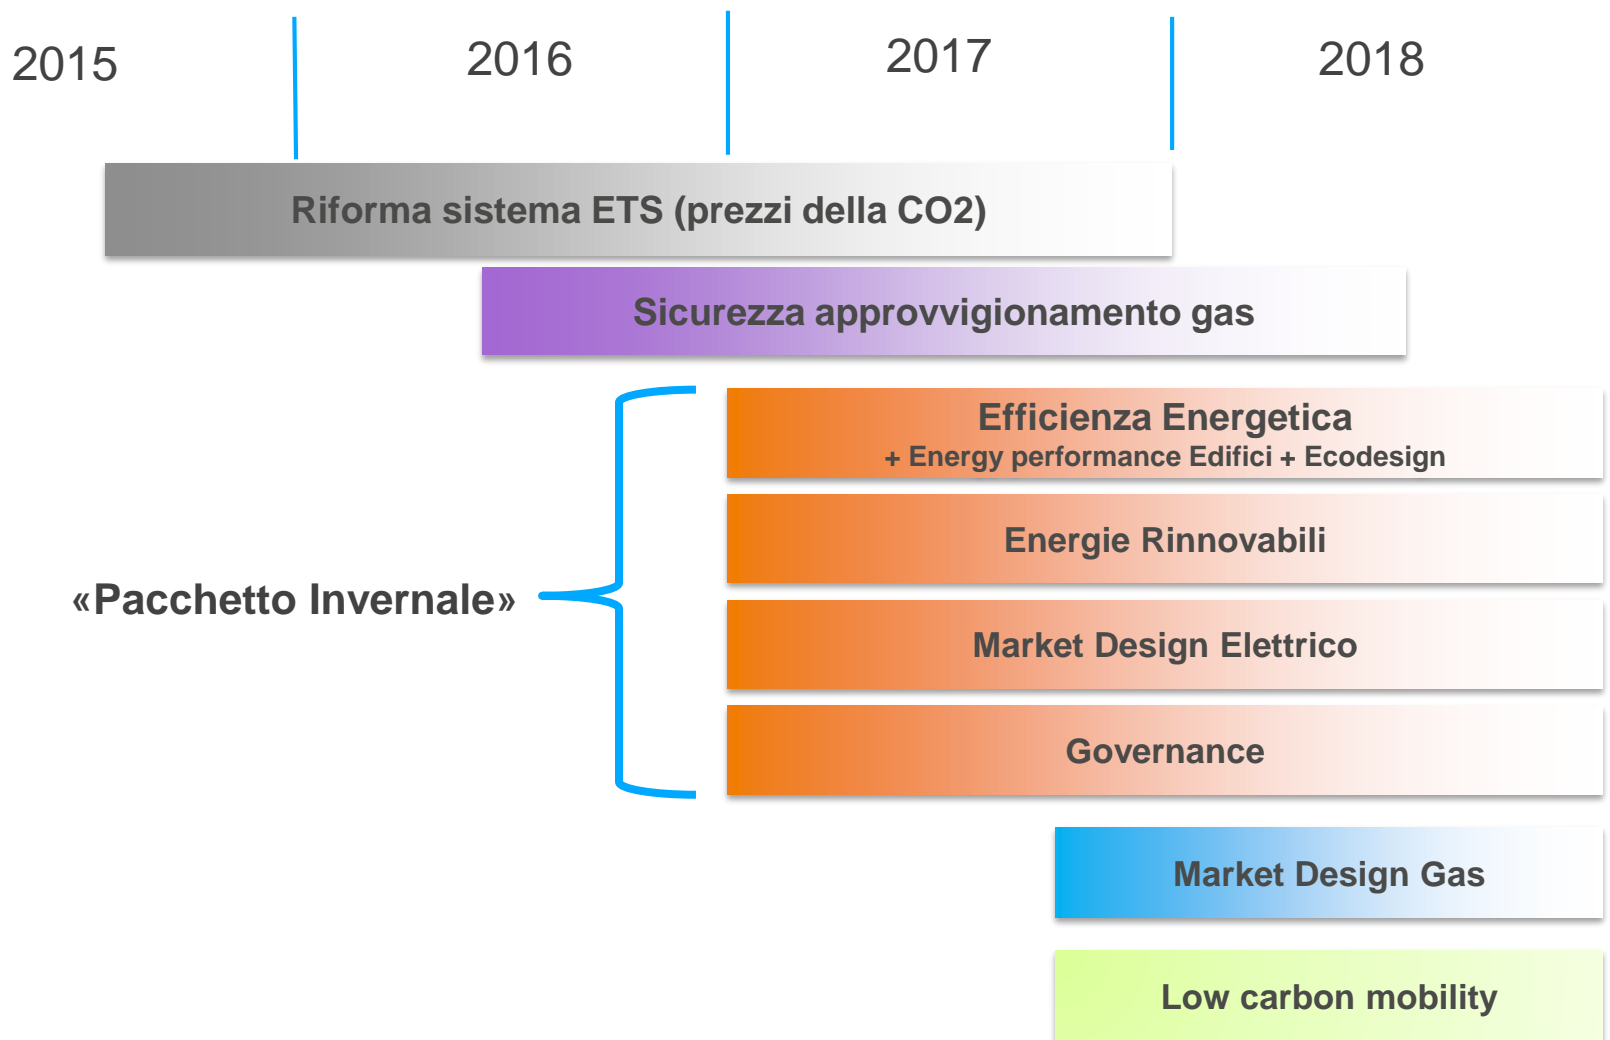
2015 2016 2017 2018

Riforma sistema ETS (prezzi della CO2)

Sicurezza approvvigionamento gas

«Pacchetto Invernale»

Efficienza Energetica
+ Energy performance Edifici + Ecodesign

Energie Rinnovabili

Market Design Elettrico

Governance

Market Design Gas

Low carbon mobility